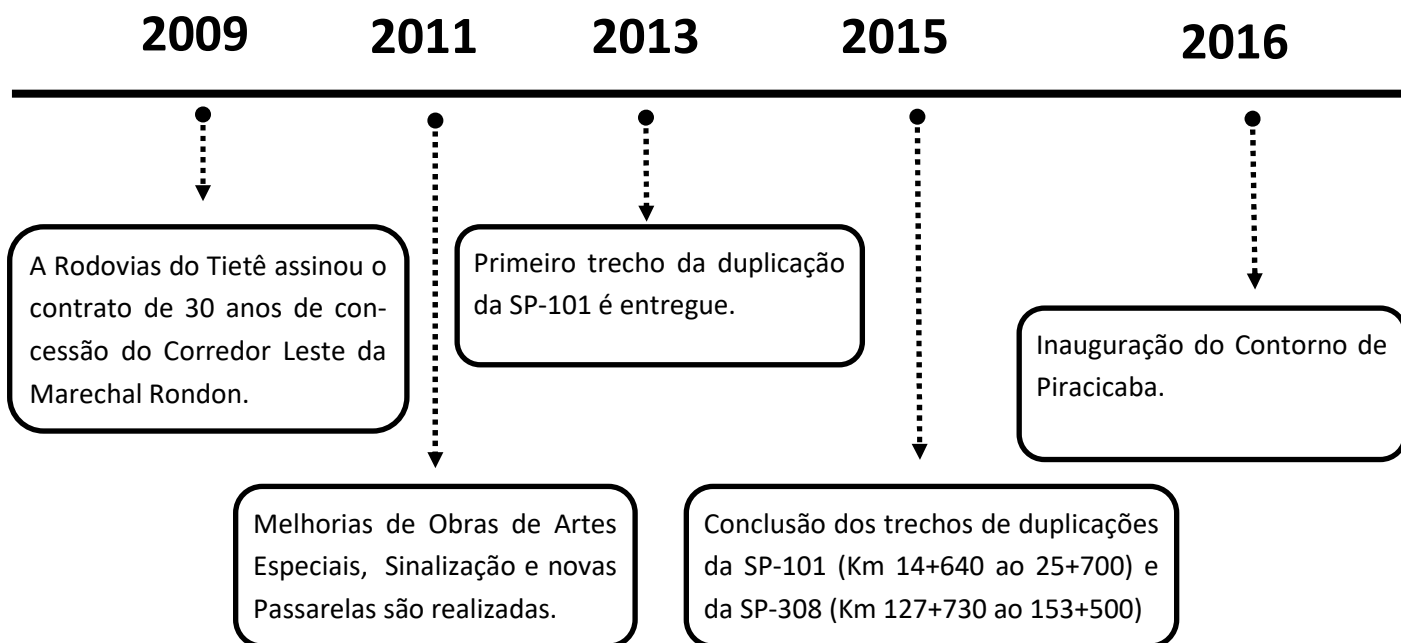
2009

2011

2013

2015

2016

A Rodovias do Tietê assinou o contrato de 30 anos de concessão do Corredor Leste da Marechal Rondon.

Primeiro trecho da duplicação da SP-101 é entregue.

Inauguração do Contorno de Piracicaba.

Melhorias de Obras de Artes Especiais, Sinalização e novas Passarelas são realizadas.

Conclusão dos trechos de duplicações da SP-101 (Km 14+640 ao 25+700) e da SP-308 (Km 127+730 ao 153+500)